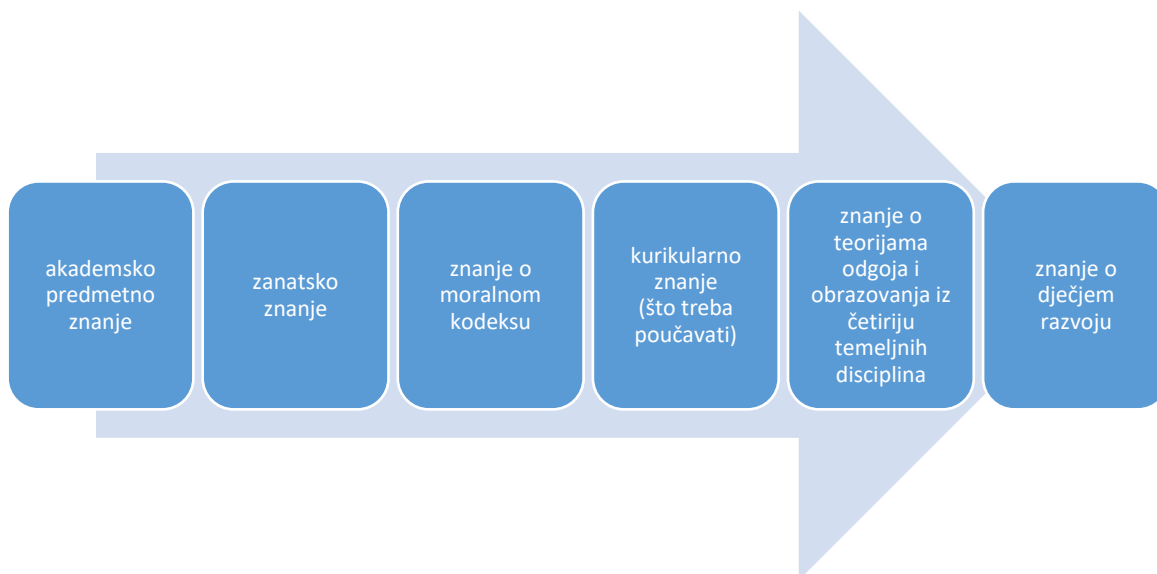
akademsko predmetno znanje

zanatsko znanje

znanje o moralnom kodeksu

kurikularno znanje (što treba poučavati)

znanje o teorijama odgoja i obrazovanja iz četiriju temeljnih disciplina

znanje o dječjem razvoju